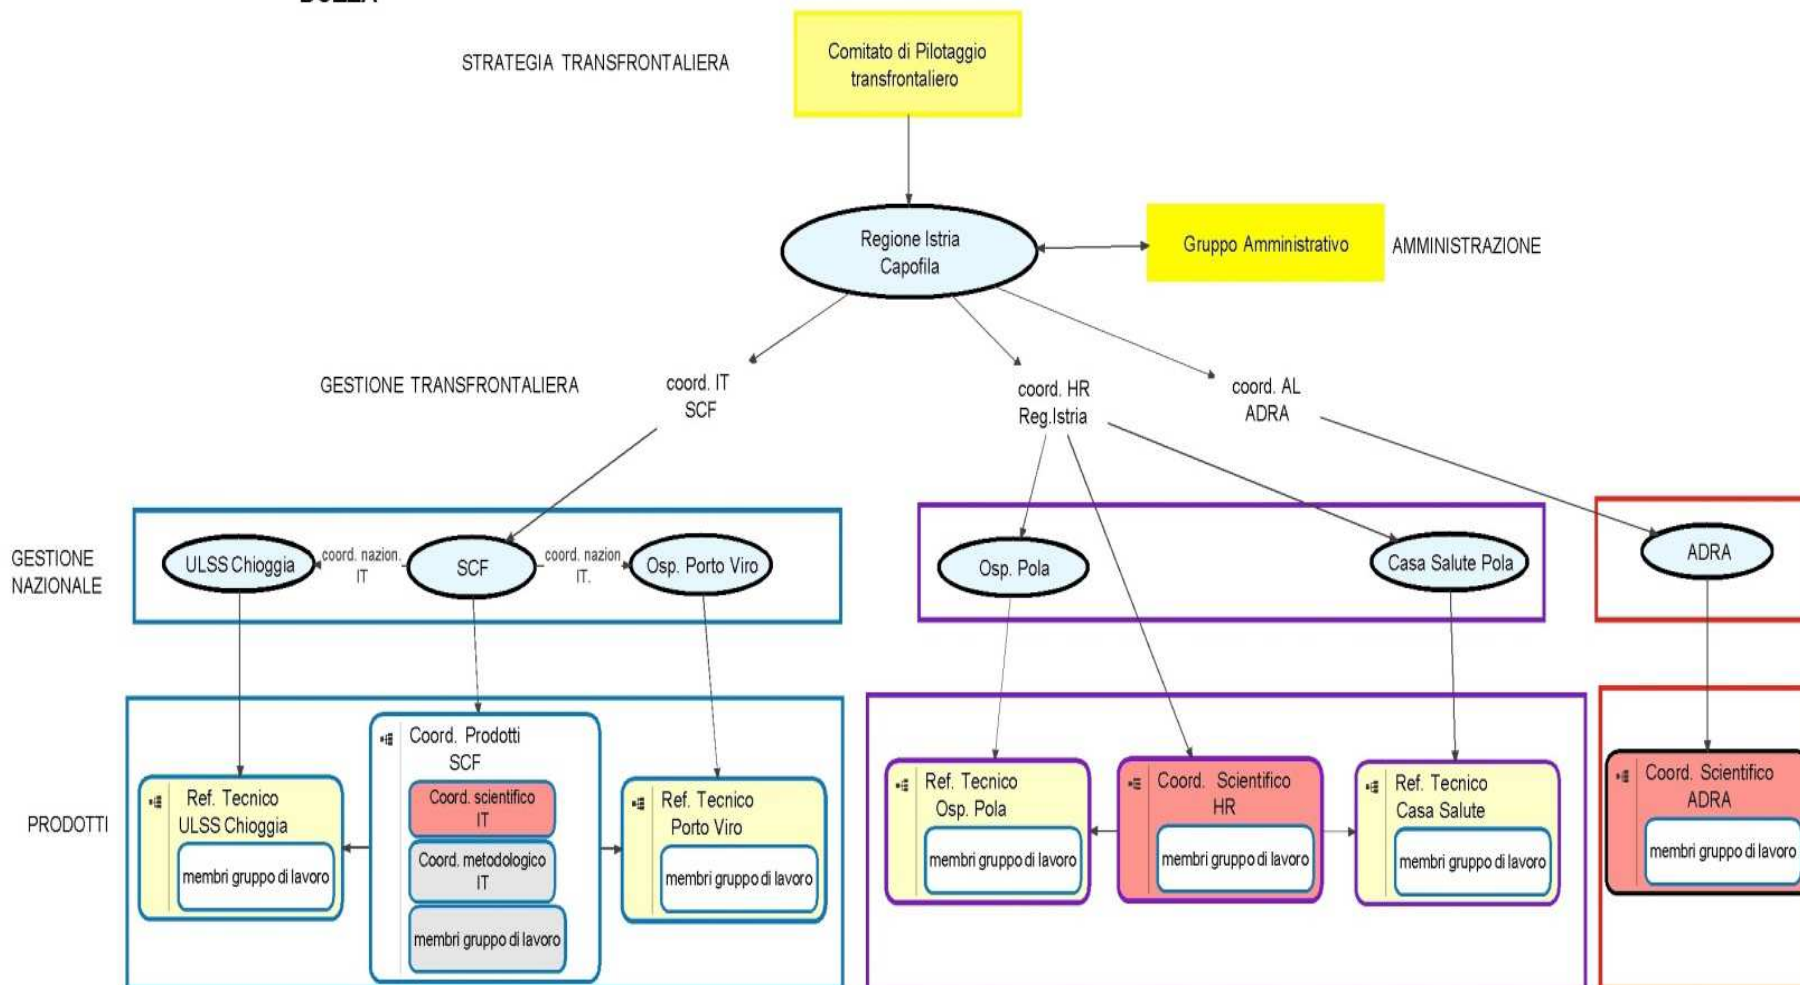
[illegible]

STRATEGIA TRANSFRONTALIERA

Comitato di Pilotaggio transfrontaliero

Regione Istria Capofila

Gruppo Amministrativo

AMMINISTRAZIONE

GESTIONE TRANSFRONTALIERA

coord. IT SCF

coord. HR Reg.Istria

coord. AL ADRA

GESTIONE NAZIONALE

ULSS Chioggia

coord. nazion. IT

SCF

coord. nazion. IT.

Osp. Porto Viro

Osp. Pola

Casa Salute Pola

ADRA

PRODOTTI

Ref. Tecnico ULSS Chioggia

membri gruppo di lavoro

Coord. Prodotti SCF

Coord. scientifico IT

Coord. metodologico IT

membri gruppo di lavoro

Ref. Tecnico Porto Viro

membri gruppo di lavoro

Ref. Tecnico Osp. Pola

membri gruppo di lavoro

Coord. Scientifico HR

membri gruppo di lavoro

Ref. Tecnico Casa Salute

membri gruppo di lavoro

Coord. Scientifico ADRA

membri gruppo di lavoro